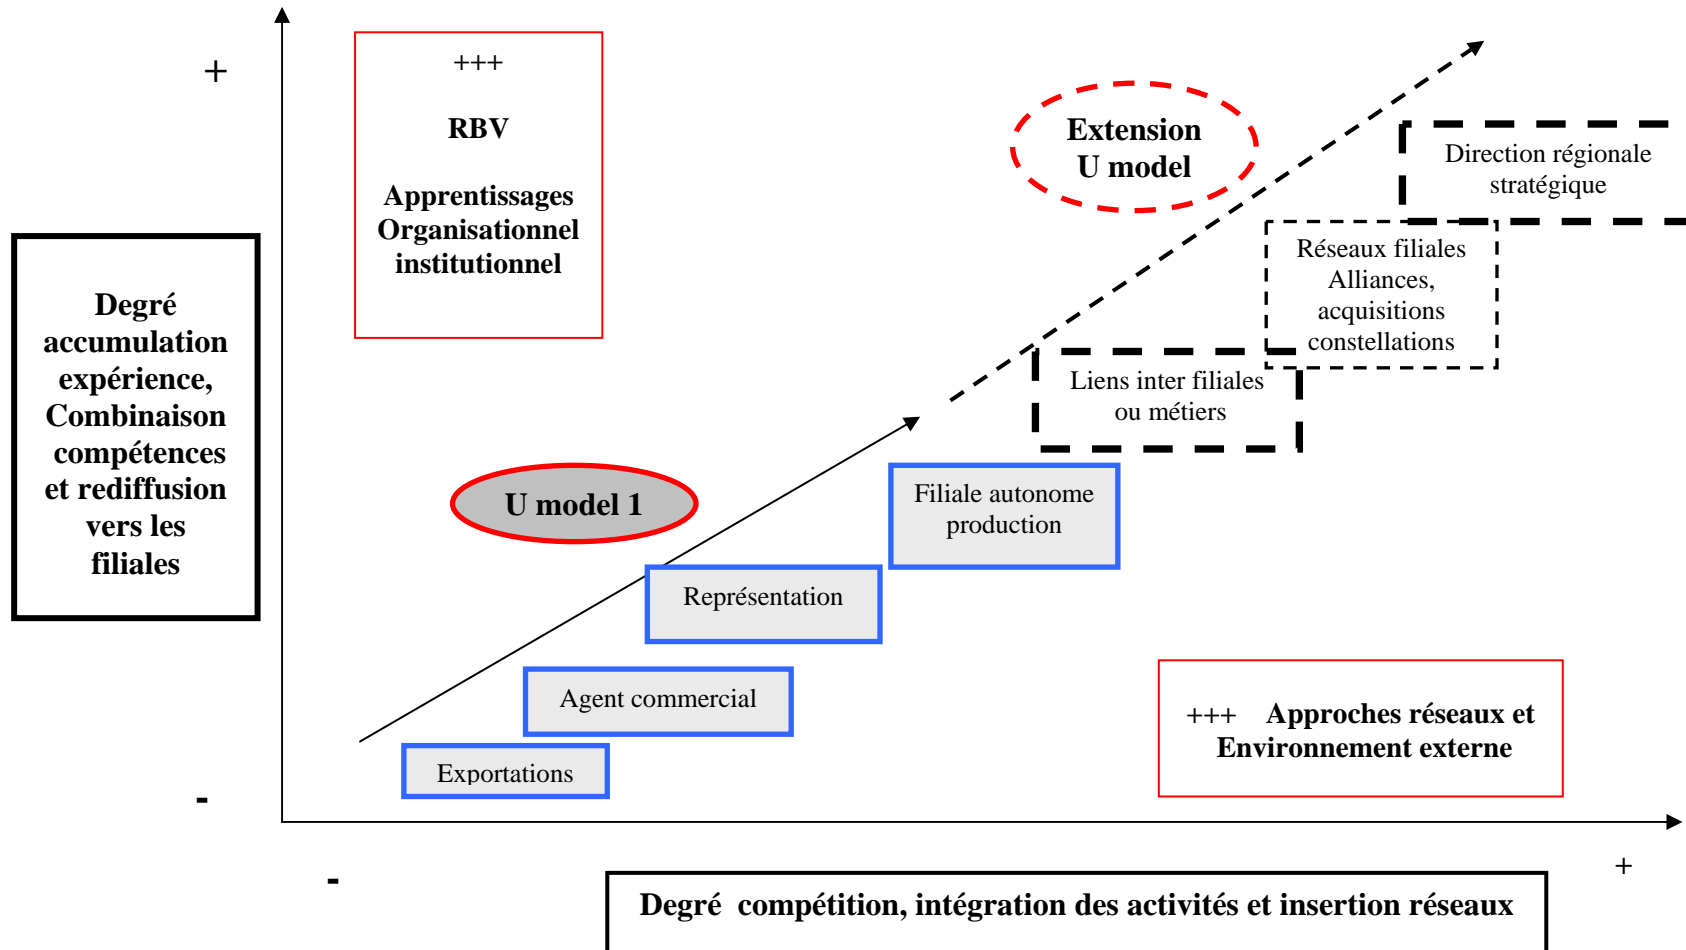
+

+++

RBV

Apprentissages Organisationnel institutionnel

Extension U model

Direction régionale stratégique

Réseaux filiales Alliances, acquisitions constellations

Liens inter filiales ou métiers

Degré accumulation expérience, Combinaison compétences et rediffusion vers les filiales

U model 1

Filiale autonome production

Représentation

Agent commercial

+++ Approches réseaux et Environnement externe

Exportations

-

-

+

Degré compétition, intégration des activités et insertion réseaux